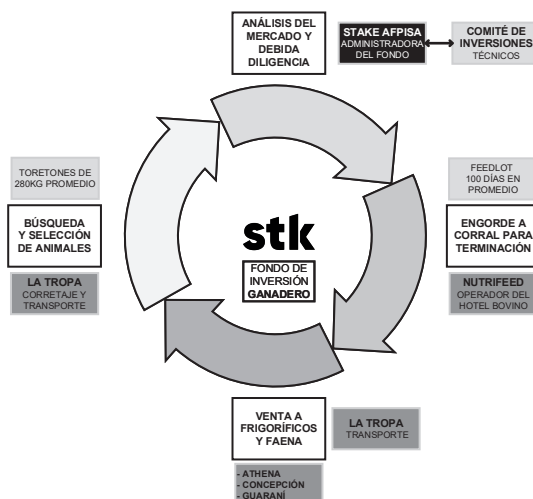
ANÁLISIS DEL MERCADO Y DEBIDA DILIGENCIA

STAKE AFPISA
ADMINISTRADORA DEL FONDO

COMITÉ DE INVERSIONES
TÉCNICOS

TORETONES DE 280KG PROMEDIO

BÚSQUEDA Y SELECCIÓN DE ANIMALES

LA TROPA
CORRETAJE Y TRANSPORTE

stk

FONDO DE INVERSIÓN GANADERO

FEEDLOT 100 DÍAS EN PROMEDIO

ENGORDE A CORRAL PARA TERMINACIÓN

NUTRIFEED
OPERADOR DEL HOTEL BOVINO

VENTA A FRIGORÍFICOS Y FAENA

LA TROPA
TRANSPORTE

- ATHENA
- CONCEPCIÓN
- GUARANÍ